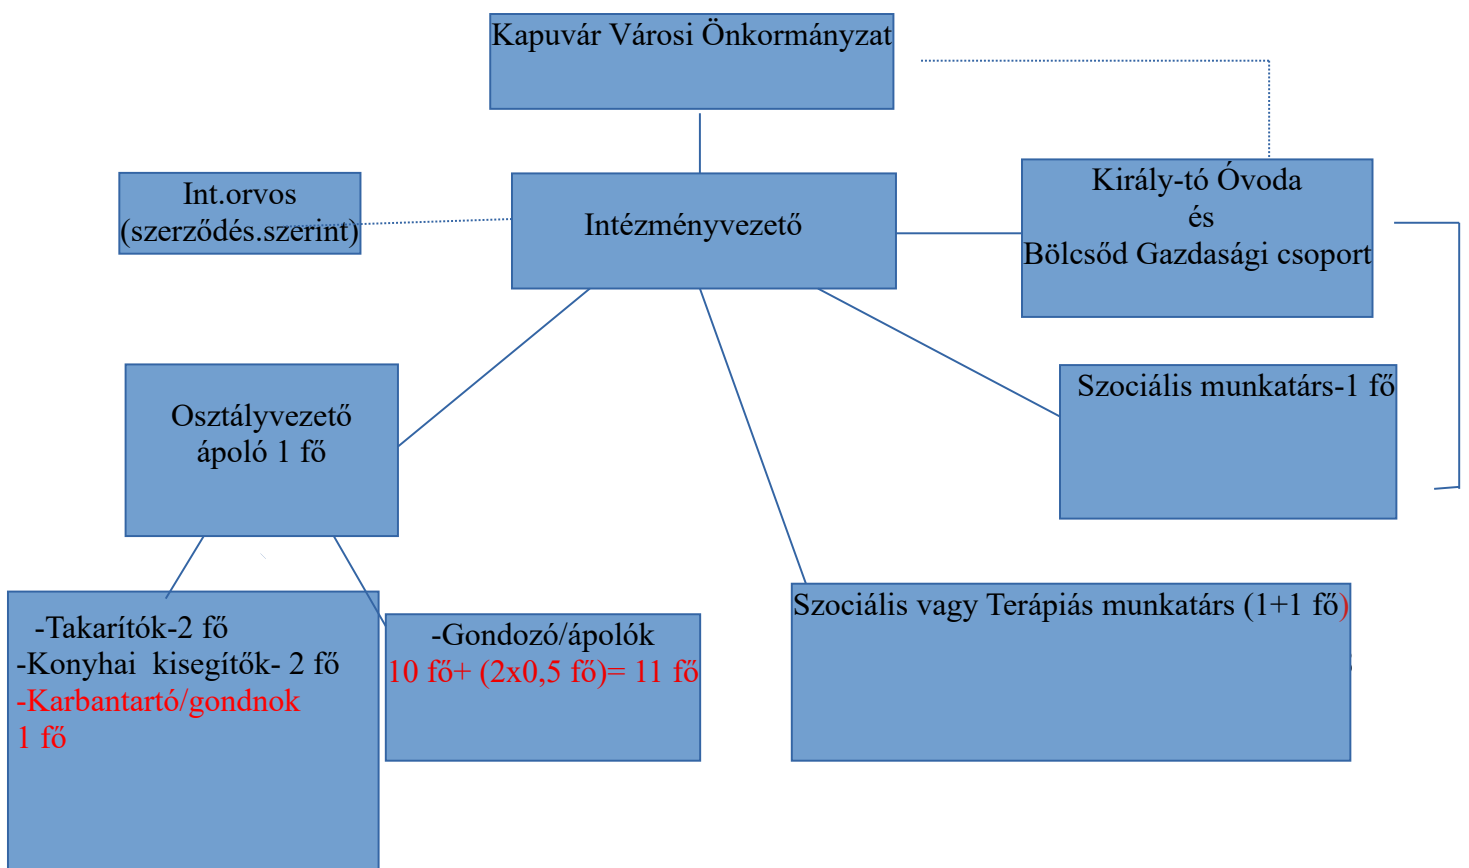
Kapuvár Városi Önkormányzat

Int.orvos (szerződés.szerint)

Intézményvezető

Király-tó Óvoda és Bölcsőd Gazdasági csoport

Osztályvezető ápoló 1 fő

Szociális munkatárs-1 fő

Szociális vagy Terápiás munkatárs (1+1 fő)

-Takarítók-2 fő
-Konyhai kisegítők- 2 fő
-Karbantartó/gondnok 1 fő

-Gondozó/ápolók
10 fő+ (2x0,5 fő)= 11 fő